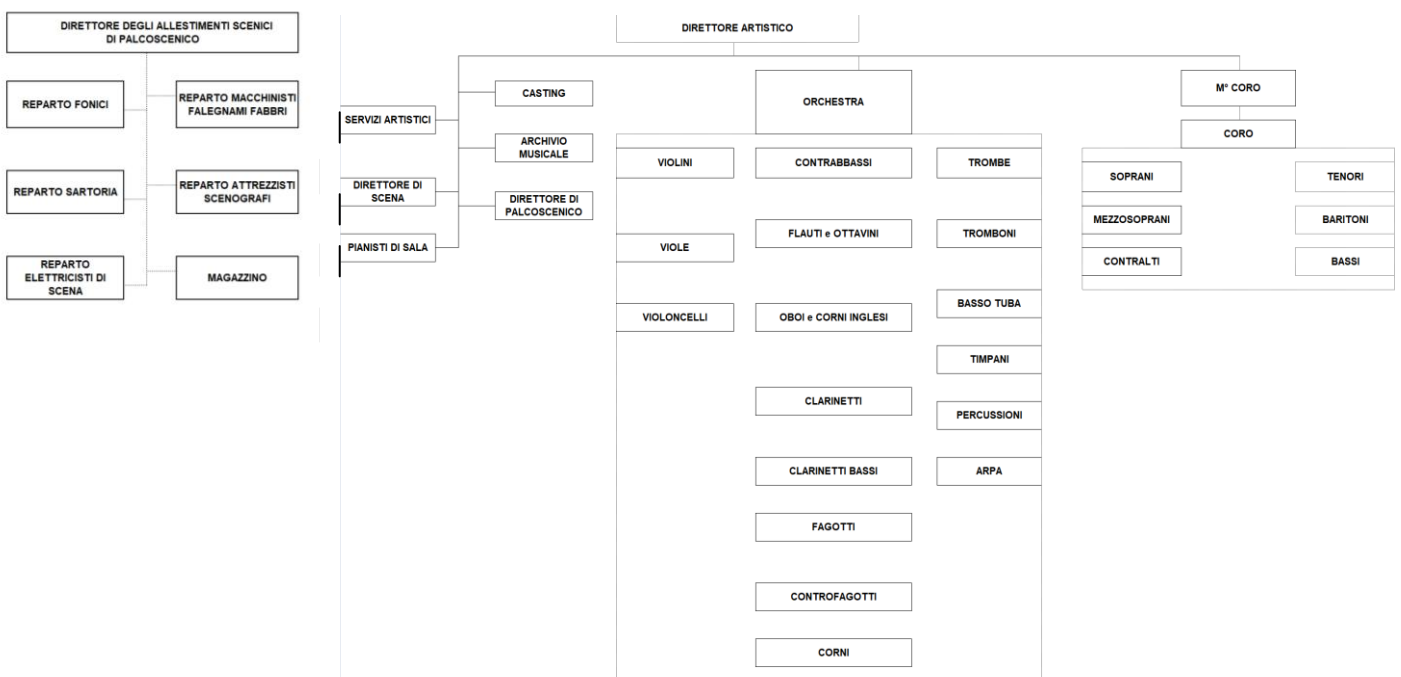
DIRETTORE DEGLI ALLESTIMENTI SCENICI DI PALCOSCENICO

REPARTO FONICI

REPARTO MACCHINISTI FALEGNAMI FABBRI

REPARTO SARTORIA

REPARTO ATTREZZISTI SCENOGRAFI

REPARTO ELETTRICISTI DI SCENA

MAGAZZINO

DIRETTORE ARTISTICO

SERVIZI ARTISTICI

CASTING

ARCHIVIO MUSICALE

DIRETTORE DI SCENA

DIRETTORE DI PALCOSCENICO

PIANISTI DI SALA

ORCHESTRA

VIOLINI

VIOLE

VIOLONCELLI

CONTRABBASSI

FLAUTI e OTTAVINI

OBOI e CORNI INGLESI

CLARINETTI

CLARINETTI BASSI

FAGOTTI

CONTROFAGOTTI

CORNI

TROMBE

TROMBONI

BASSO TUBA

TIMPANI

PERCUSSIONI

ARPA

M° CORO

CORO

SOPRANI

MEZZOSOPRANI

CONTRALTI

TENORI

BARITONI

BASSI